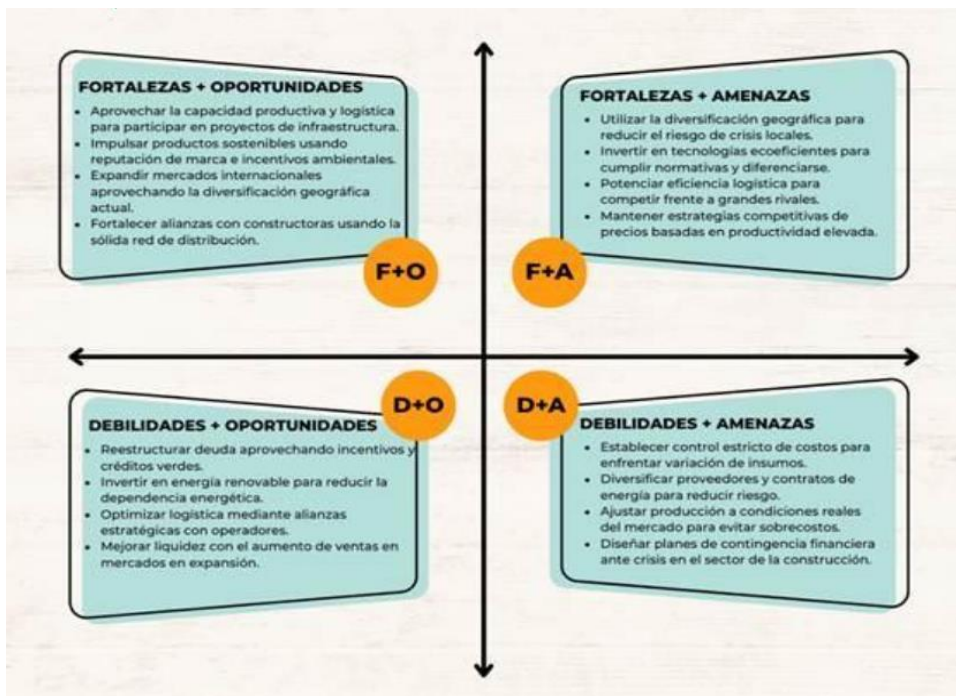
FORTALEZAS + OPORTUNIDADES

- Aprovechar la capacidad productiva y logística para participar en proyectos de infraestructura.
- Impulsar productos sostenibles usando reputación de marca e incentivos ambientales.
- Expandir mercados internacionales aprovechando la diversificación geográfica actual.
- Fortalecer alianzas con constructoras usando la sólida red de distribución.

F+O

FORTALEZAS + AMENAZAS

- Utilizar la diversificación geográfica para reducir el riesgo de crisis locales.
- Invertir en tecnologías ecoeficientes para cumplir normativas y diferenciarse.
- Potenciar eficiencia logística para competir frente a grandes rivales.
- Mantener estrategias competitivas de precios basadas en productividad elevada.

F+A

D+O

DEBILIDADES + OPORTUNIDADES

- Reestructurar deuda aprovechando incentivos y créditos verdes.
- Invertir en energía renovable para reducir la dependencia energética.
- Optimizar logística mediante alianzas estratégicas con operadores.
- Mejorar liquidez con el aumento de ventas en mercados en expansión.

D+A

DEBILIDADES + AMENAZAS

- Establecer control estricto de costos para enfrentar variación de insumos.
- Diversificar proveedores y contratos de energía para reducir riesgo.
- Ajustar producción a condiciones reales del mercado para evitar sobrecostos.
- Diseñar planes de contingencia financiera ante crisis en el sector de la construcción.